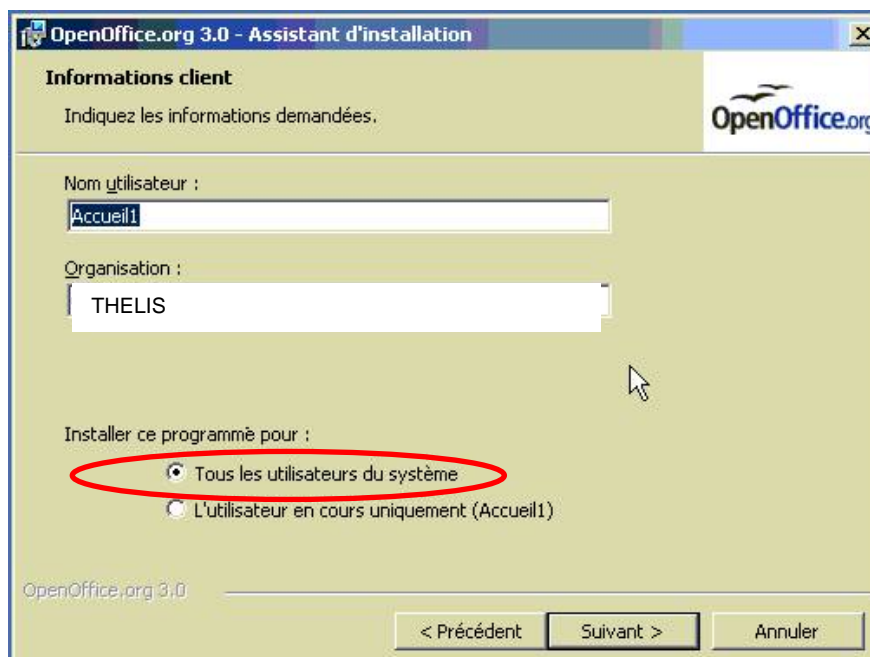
OpenOffice.org 3.0 - Assistant d'installation

Informations client

Indiquez les informations demandées.

OpenOffice.org

Nom utilisateur :

Accueil1

Organisation :

THELIS

Installer ce programme pour :

Tous les utilisateurs du système

L'utilisateur en cours uniquement (Accueil1)

OpenOffice.org 3.0

< Précédent

Suivant >

Annuler